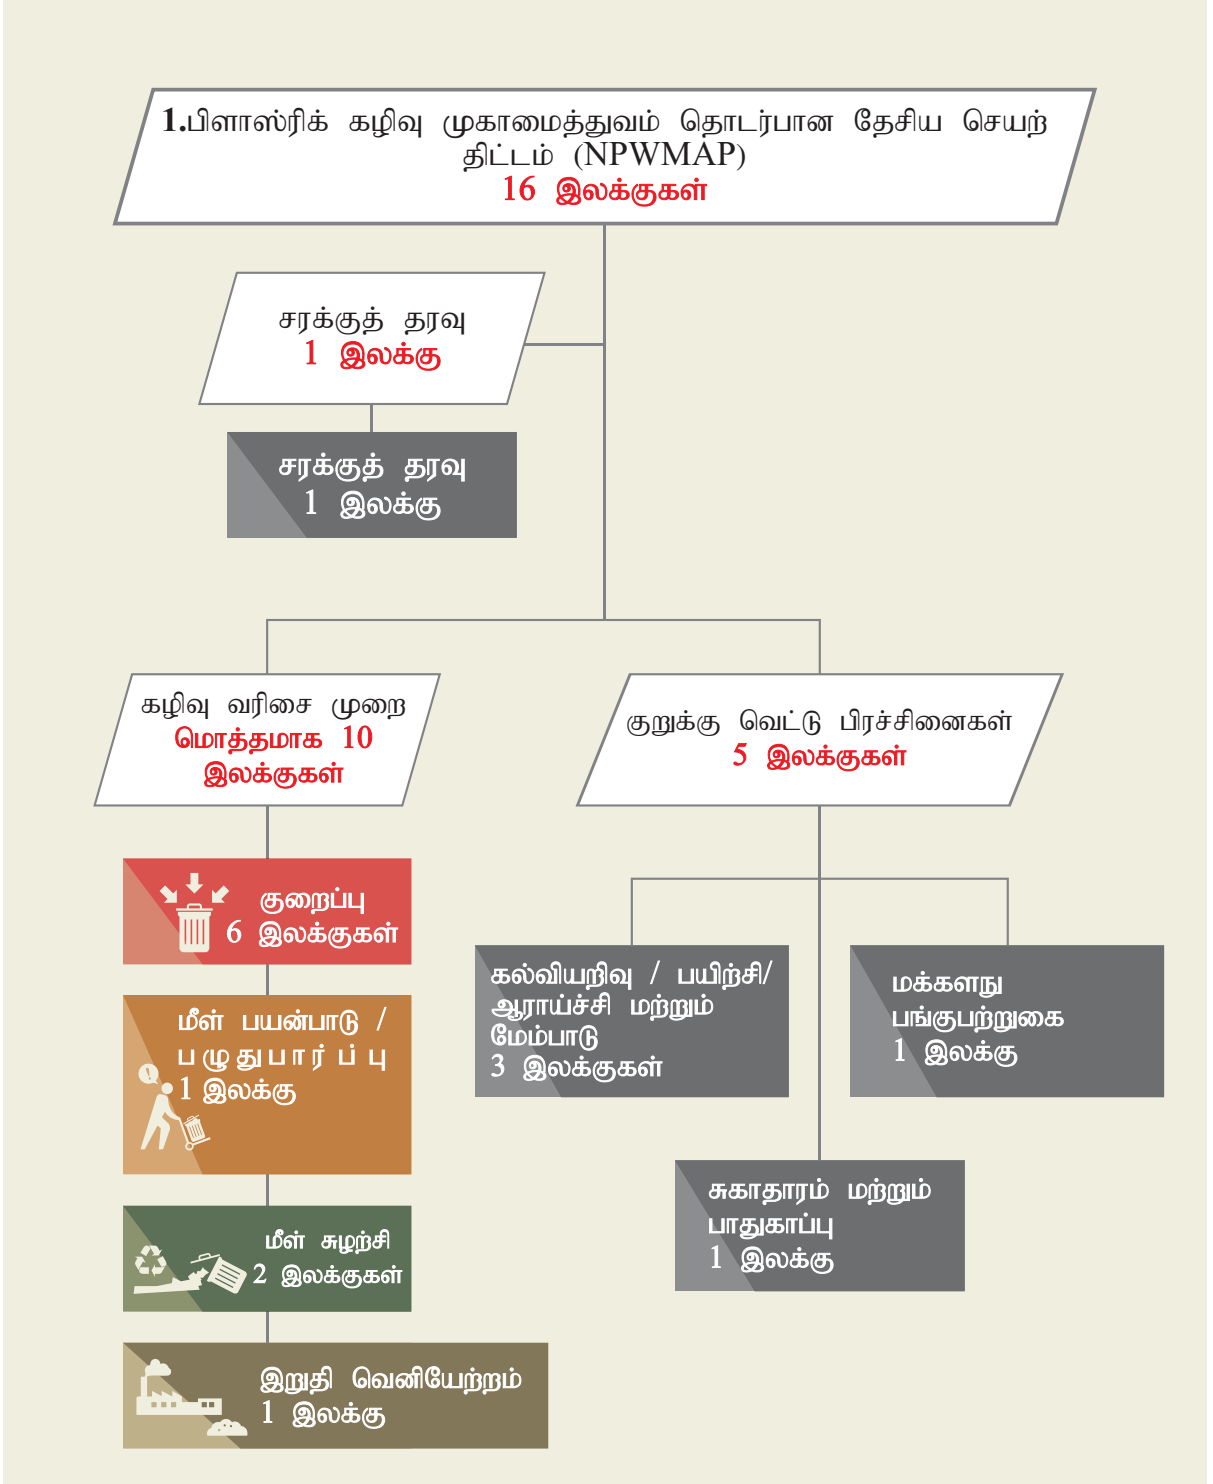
1.பிளாஸ்ரிக் கழிவு முகாமைத்துவம் தொடர்பான தேசிய செயற் திட்டம் (NPWMAP)
16 இலக்குகள்

சரக்குத் தரவு
1 இலக்கு

சரக்குத் தரவு
1 இலக்கு

கழிவு வரிசை முறை
மொத்தமாக 10 இலக்குகள்

குறைப்பு
6 இலக்குகள்

மீள் பயன்பாடு / பழுதுபார்ப்பு
1 இலக்கு

மீள் சுழற்சி
2 இலக்குகள்

இறுதி வெளியேற்றம்
1 இலக்கு

குறுக்கு வெட்டு பிரச்சினைகள்
5 இலக்குகள்

கல்வியறிவு / பயிற்சி/ ஆராய்ச்சி மற்றும் மேம்பாடு
3 இலக்குகள்

மக்களது பங்குபற்றுகை
1 இலக்கு

சுகாதாரம் மற்றும் பாதுகாப்பு
1 இலக்கு